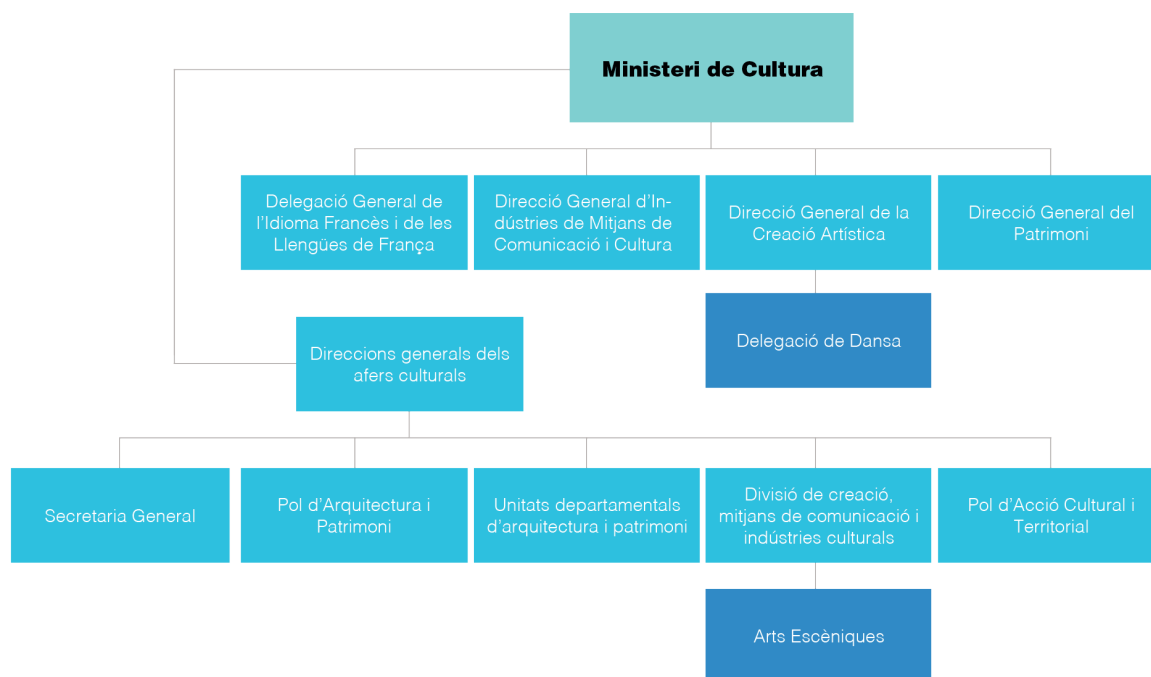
Ministeri de Cultura

Delegació General de l'Idioma Francès i de les Llengües de França

Direcció General d'Indústries de Mitjans de Comunicació i Cultura

Direcció General de la Creació Artística

Direcció General del Patrimoni

Delegació de Dansa

Direccions generals dels afers culturals

Secretaria General

Pol d'Arquitectura i Patrimoni

Unitats departamentals d'arquitectura i patrimoni

Divisió de creació, mitjans de comunicació i indústries culturals

Pol d'Acció Cultural i Territorial

Arts Escèniques